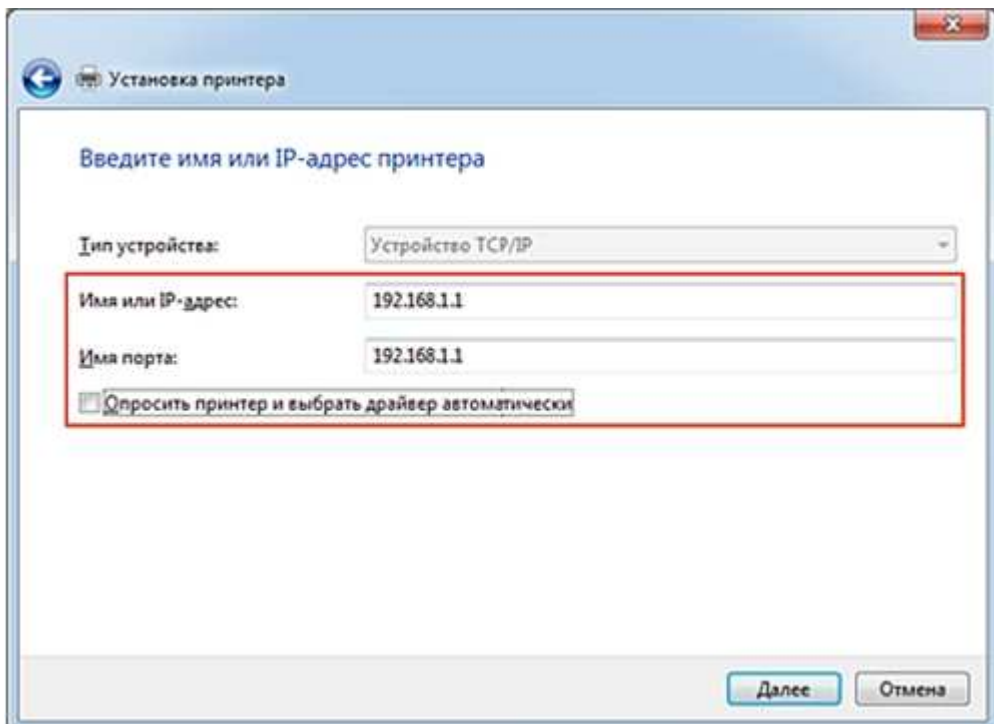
Установка принтера

Введите имя или IP-адрес принтера

Тип устройства: Устройство TCP/IP

Имя или IP-адрес: 192.168.1.1

Имя порта: 192.168.1.1

Опросить принтер и выбрать драйвер автоматически

Далее Отмена